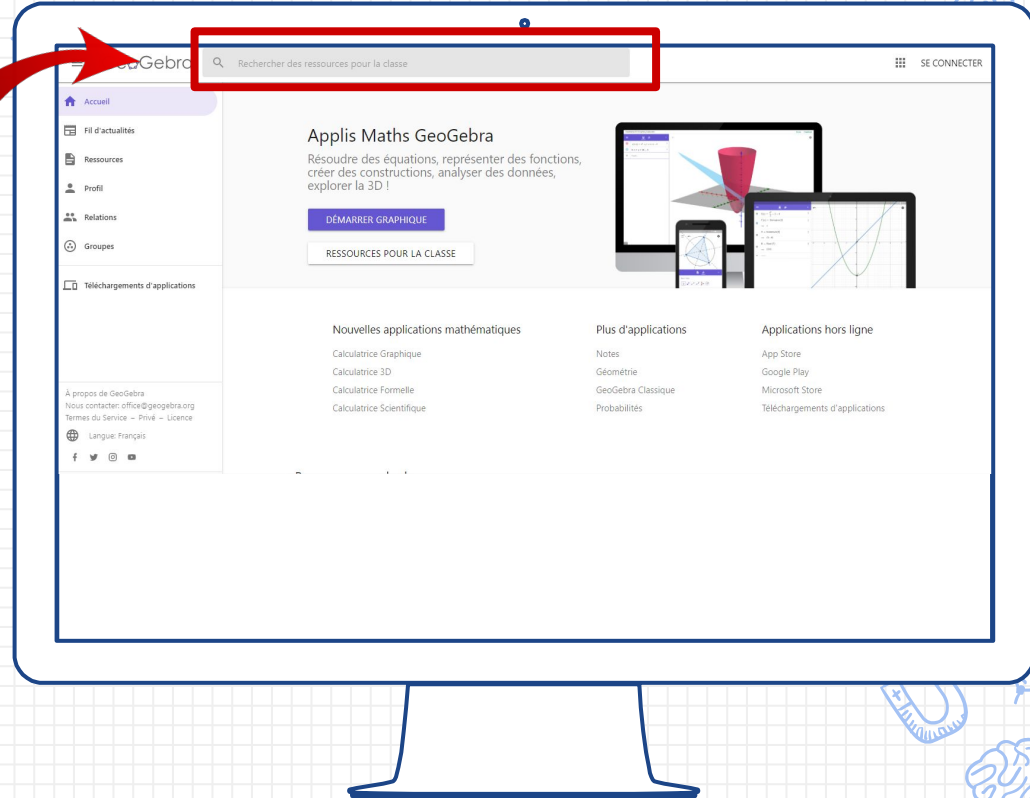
GeoGebra

Rechercher des ressources pour la classe

SE CONNECTER

Accueil

Fil d'actualités

Ressources

Profil

Relations

Groupes

Téléchargements d'applications

À propos de GeoGebra
Nous contacter: office@geogebra.org
Termes du Service – Privé – Licence

Langue: Français

Applis Maths GeoGebra

Résoudre des équations, représenter des fonctions, créer des constructions, analyser des données, explorer la 3D !

DÉMARRER GRAPHIQUE

RESSOURCES POUR LA CLASSE

Nouvelles applications mathématiques

Calculatrice Graphique
Calculatrice 3D
Calculatrice Formelle
Calculatrice Scientifique

Plus d'applications

Notes
Géométrie
GeoGebra Classique
Probabilités

Applications hors ligne

App Store
Google Play
Microsoft Store
Téléchargements d'applications

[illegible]